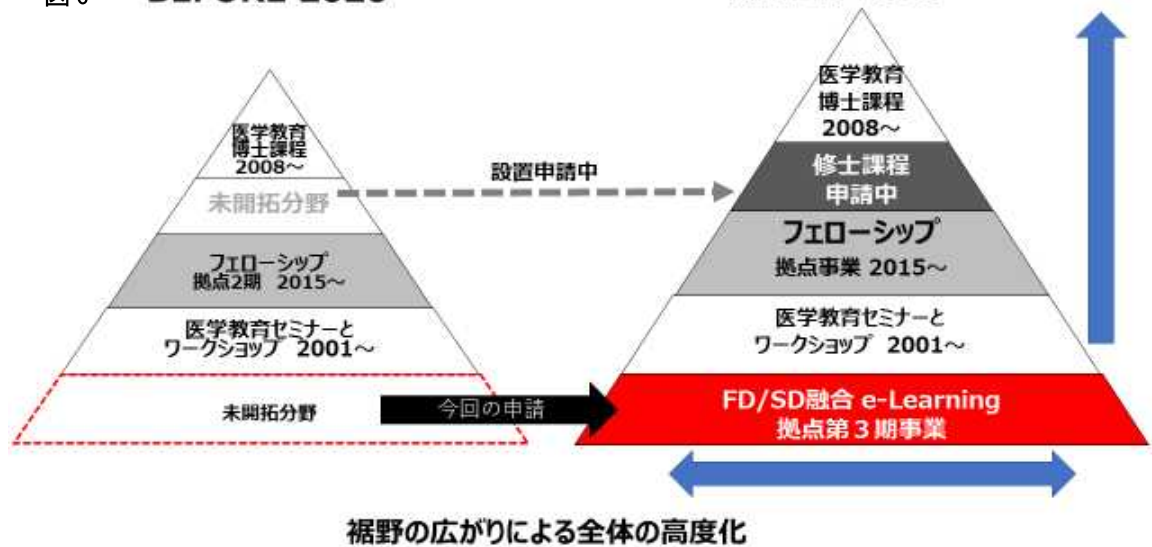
図 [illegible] BEFORE 2020

医学教育
博士課程
2008～

未開拓分野

フェローシップ
拠点2期　2015～

医学教育セミナーと
ワークショップ　2001～

未開拓分野

設置申請中

今回の申請

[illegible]

医学教育
博士課程
2008～

修士課程
申請中

フェローシップ
拠点事業 2015～

医学教育セミナーと
ワークショップ　2001～

FD/SD融合 e-Learning
拠点第３期事業

裾野の広がりによる全体の高度化